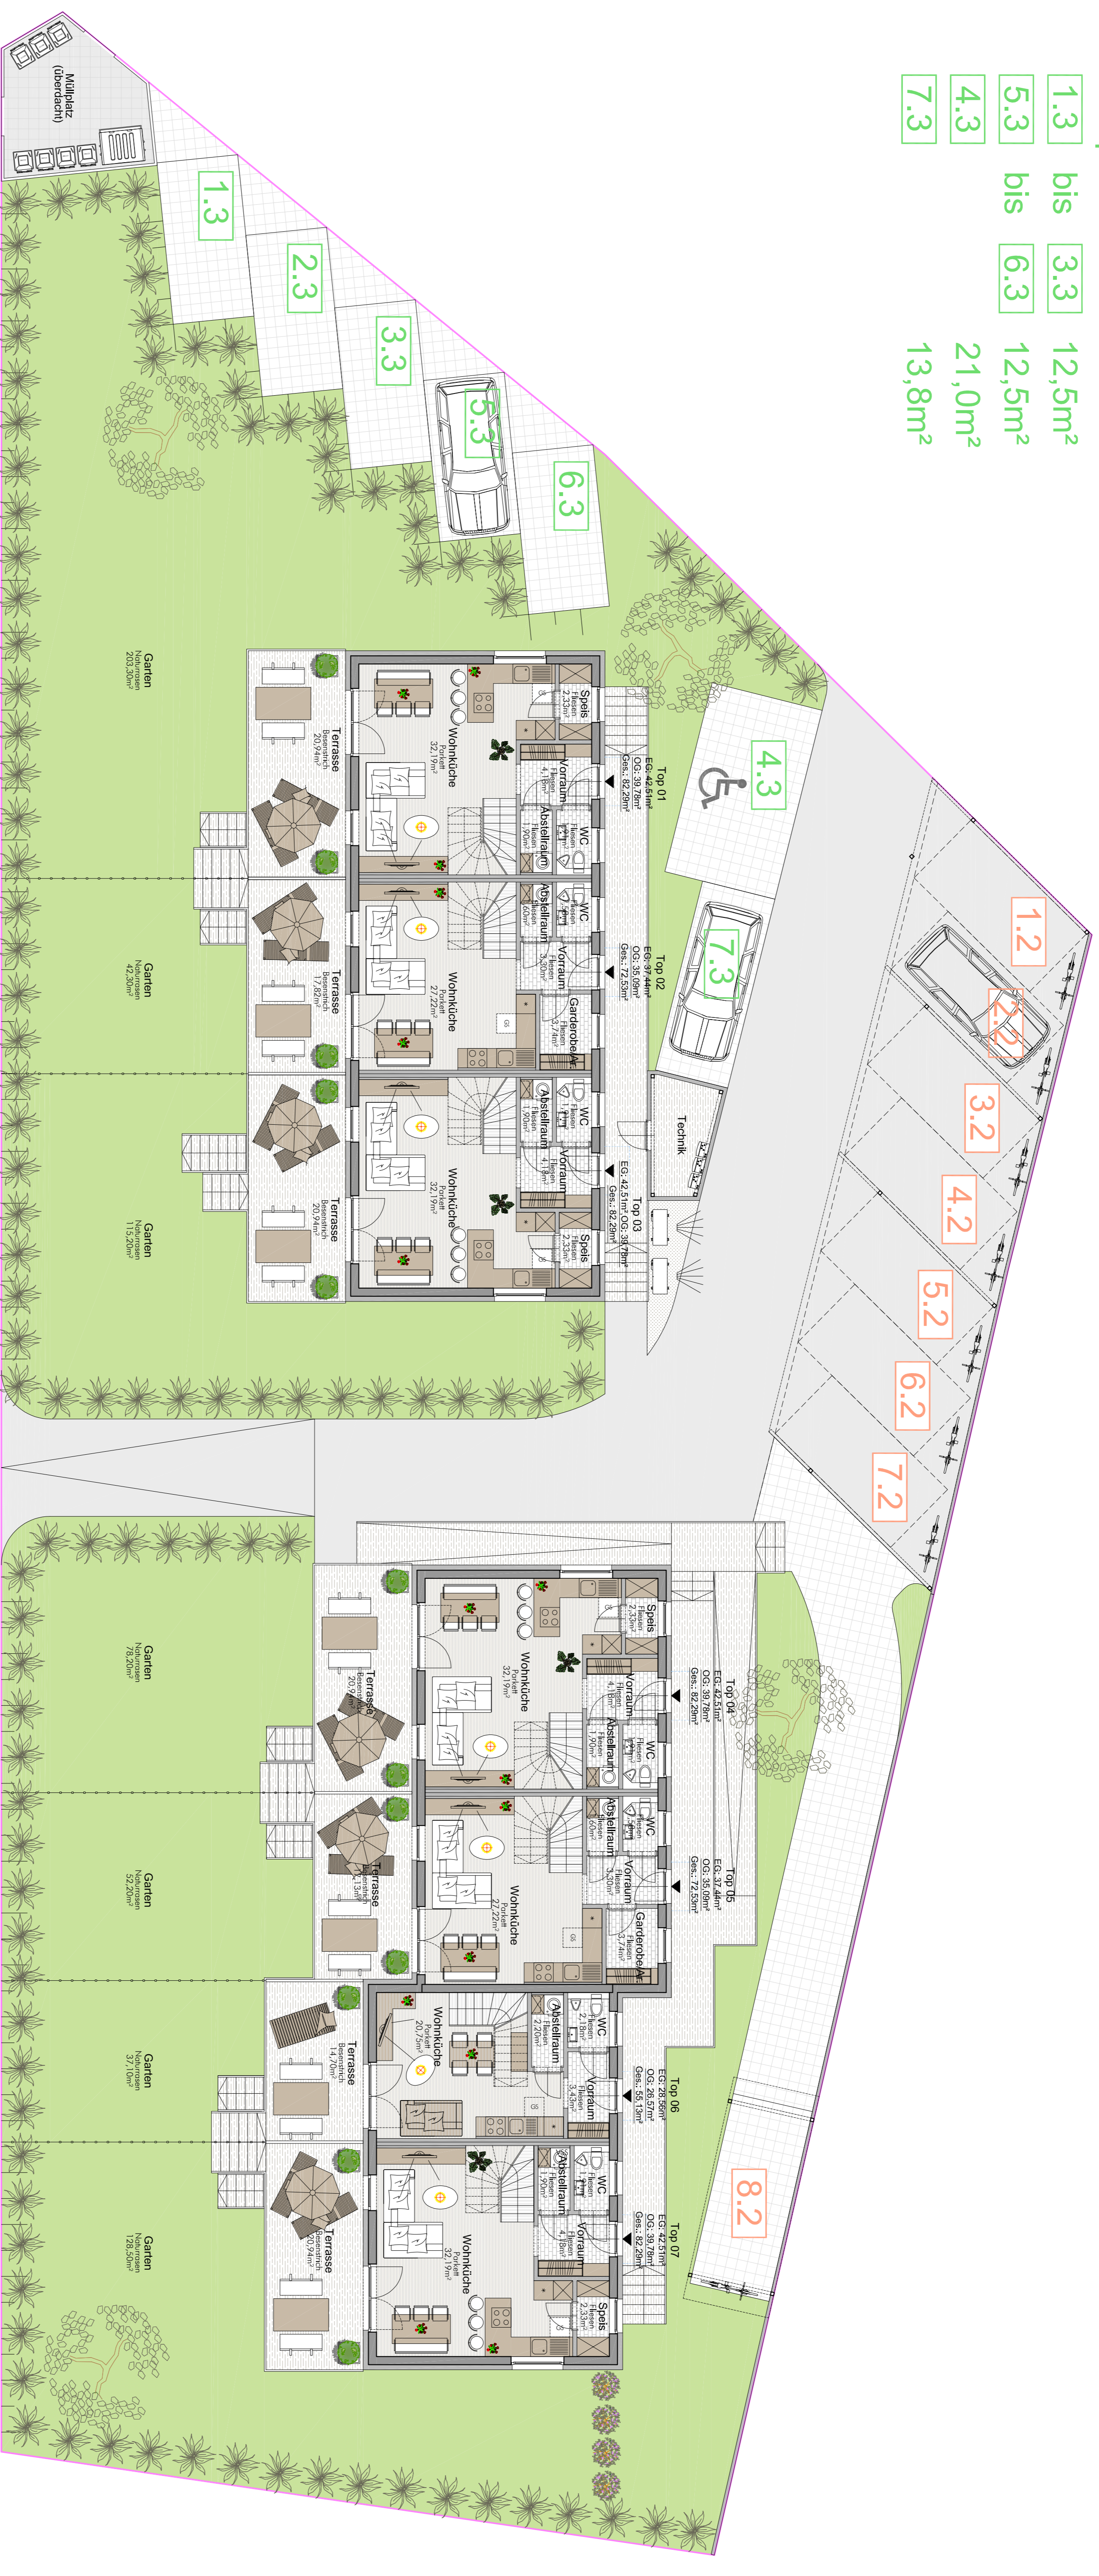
1.3 bis 3.3 12,5m²
5.3 bis 6.3 12,5m²
4.3 21,0m²
7.3 13,8m²

Müllplatz (überdacht)

1.3
2.3
3.3
5.3
6.3
4.3
7.3

1.2
2.2
3.2
4.2
5.2
6.2
7.2
8.2

Technik

Top 01
EG: 42,51m²
OG: 39,78m²
Ges.: 82,29m²

Top 02
EG: 37,44m²
OG: 35,09m²
Ges.: 72,53m²

Top 03
EG: 42,51m²
OG: 39,78m²
Ges.: 82,29m²

Top 04
EG: 42,51m²
OG: 39,78m²
Ges.: 82,29m²

Top 05
EG: 37,44m²
OG: 35,09m²
Ges.: 72,53m²

Top 06
EG: 28,56m²
OG: 26,57m²
Ges.: 55,13m²

Top 07
EG: 42,51m²
OG: 39,78m²
Ges.: 82,29m²

Speis
Fliesen
2,33m²

Vorraum
Fliesen
4,18m²

Abstellraum
Fliesen
1,90m²

WC
Fliesen
1,71m²

Wohnküche
Parkett
32,19m²

Wohnküche
Parkett
27,22m²

Wohnküche
Parkett
20,75m²

Vorraum
Fliesen
3,30m²

Garderobe/Ar
Fliesen
3,74m²

Abstellraum
Fliesen
1,60m²

Abstellraum
Fliesen
2,20m²

Vorraum
Fliesen
3,43m²

WC
Fliesen
2,18m²

Terrasse
Besenstrich
20,94m²

Terrasse
Besenstrich
17,62m²

Terrasse
Besenstrich
14,70m²

Garten
Naturrasen
203,30m²

Garten
Naturrasen
42,20m²

Garten
Naturrasen
115,20m²

Garten
Naturrasen
78,20m²

Garten
Naturrasen
52,20m²

Garten
Naturrasen
37,10m²

Garten
Naturrasen
128,30m²